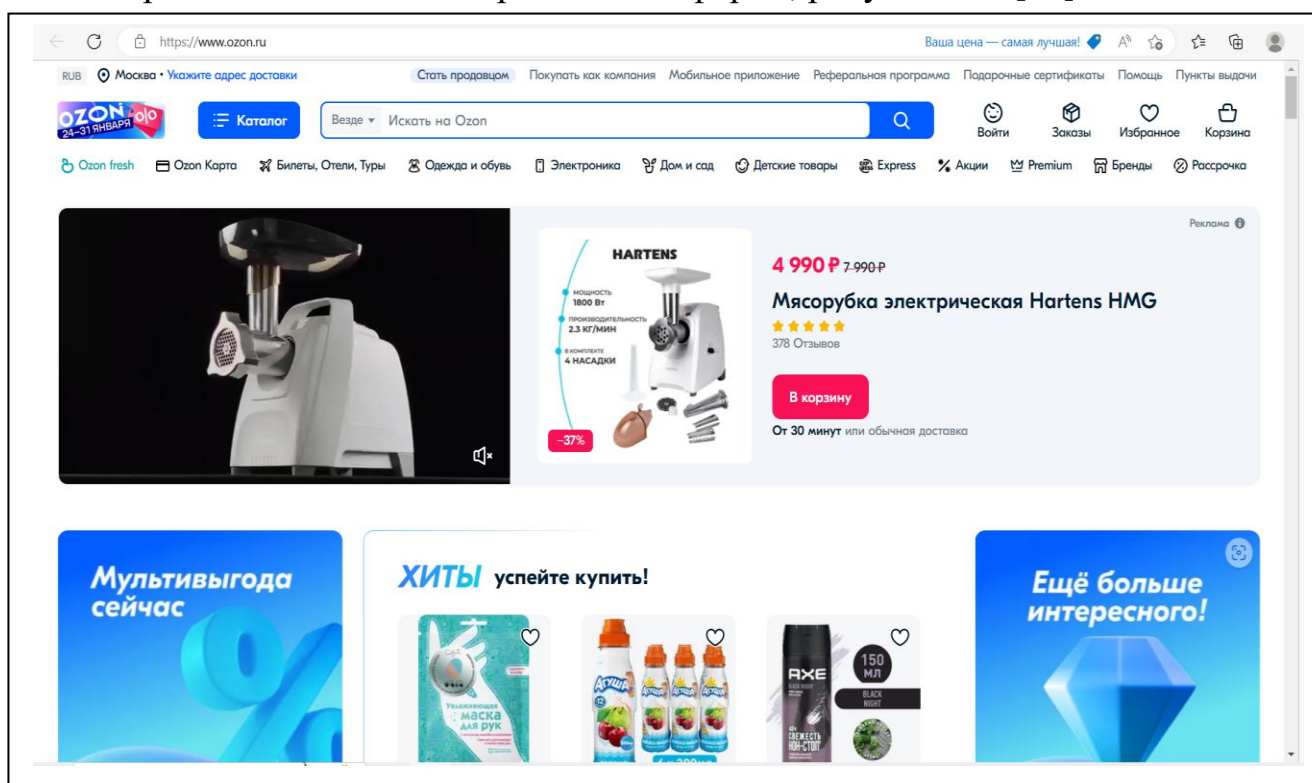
https://www.ozon.ru

Ваша цена — самая лучшая!

RUB Москва • Укажите адрес доставки

Стать продавцом Покупать как компания Мобильное приложение Реферальная программа Подарочные сертификаты Помощь Пункты выдачи

OZON 24–31 ЯНВАРЯ

Каталог

Везде Искать на Ozon

Войти Заказы Избранное Корзина

Ozon fresh Ozon Карта Билеты, Отели, Туры Одежда и обувь Электроника Дом и сад Детские товары Express Акции Premium Бренды Рассрочка

Реклама

HARTENS

МОЩНОСТЬ 1800 Вт

ПРОИЗВОДИТЕЛЬНОСТЬ 2.3 КГ/МИН

В КОМПЛЕКТЕ 4 НАСАДКИ

−37%

4 990 ₽ 7 990 ₽

Мясорубка электрическая Hartens HMG

378 Отзывов

В корзину

От 30 минут или обычная доставка

Мультивыгода сейчас

ХИТЫ успейте купить!

Увлажняющая маска для рук

Агуша

AXE 150 МЛ BLACK NIGHT СВЕЖЕСТЬ НОН-СТОП

Ещё больше интересного!